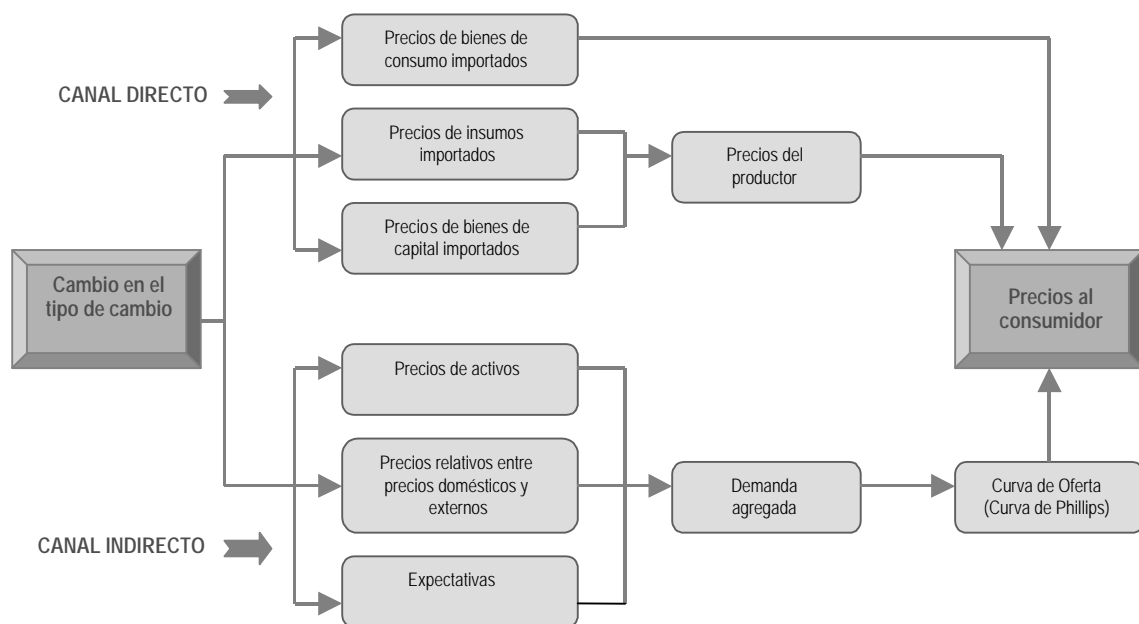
CANAL DIRECTO

Precios de bienes de consumo importados

Precios de insumos importados

Precios del productor

Precios de bienes de capital importados

Cambio en el tipo de cambio

Precios al consumidor

Precios de activos

Precios relativos entre precios domésticos y externos

Demanda agregada

Curva de Oferta (Curva de Phillips)

CANAL INDIRECTO

Expectativas